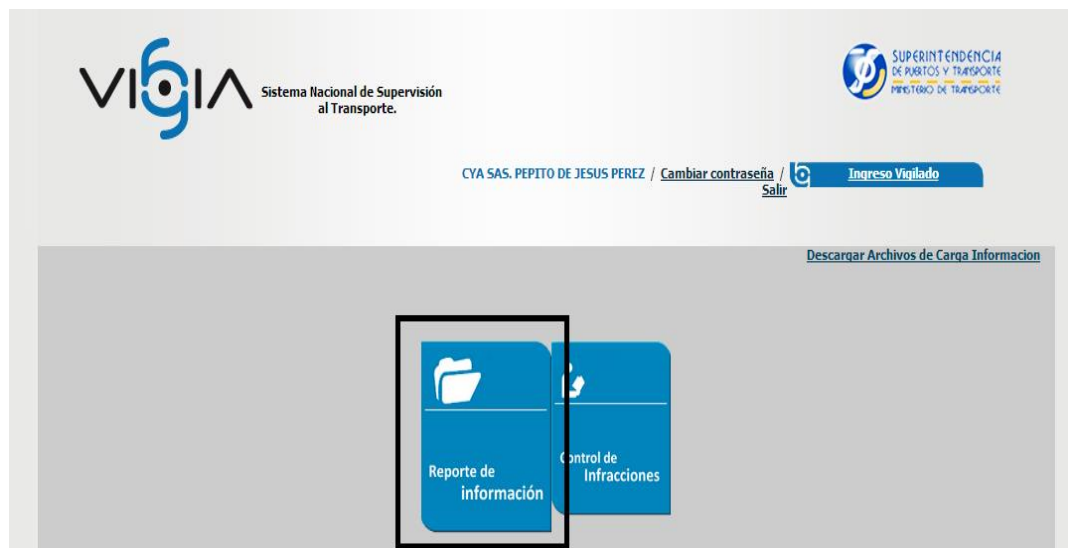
VIGIA Sistema Nacional de Supervisión al Transporte.

SUPERINTENDENCIA DE PUERTOS Y TRANSPORTE MINISTERIO DE TRANSPORTE

CYA SAS. PEPITO DE JESUS PEREZ / Cambiar contraseña / Salir

Ingreso Vigilado

Descargar Archivos de Carga Informacion

Reporte de información

Control de Infracciones